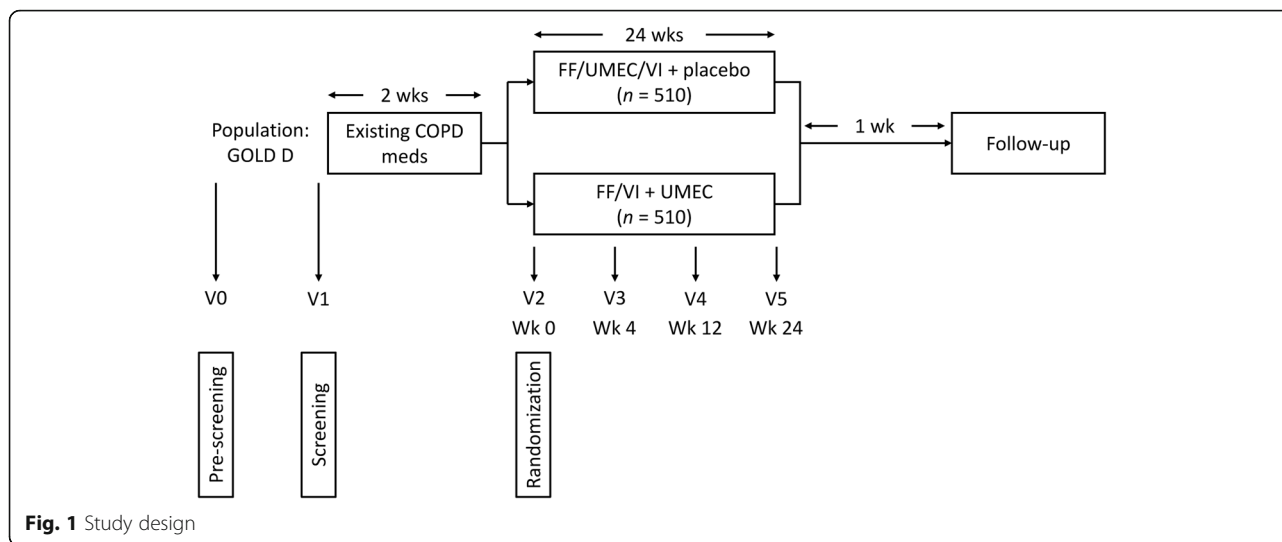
24 wks

2 wks

FF/UMEC/VI + placebo
($n$ = 510)

Population:
GOLD D

Existing COPD meds

1 wk

Follow-up

FF/VI + UMEC
($n$ = 510)

V0

V1

V2
Wk 0

V3
Wk 4

V4
Wk 12

V5
Wk 24

Pre-screening

Screening

Randomization

**Fig. 1** Study design